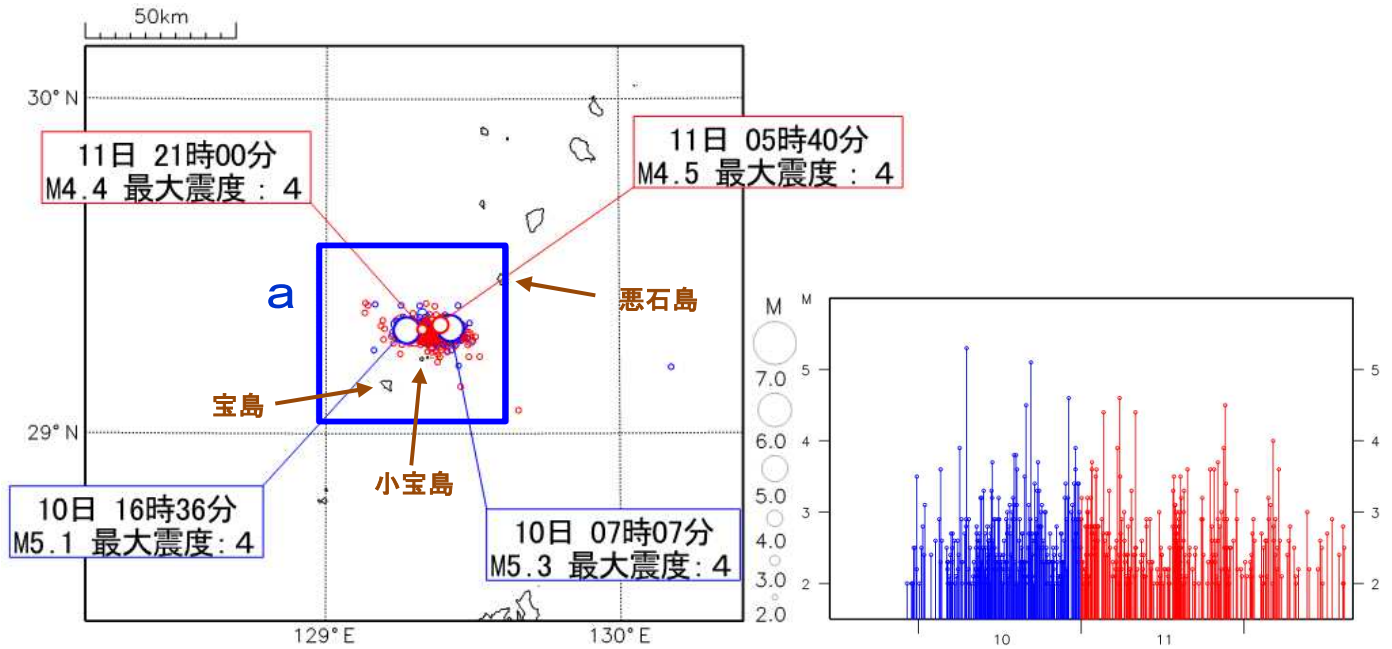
50km

30° N

11日 21時00分
M4.4 最大震度：4

11日 05時40分
M4.5 最大震度：4

a

悪石島

宝島

小宝島

29° N

10日 16時36分
M5.1 最大震度：4

10日 07時07分
M5.3 最大震度：4

129° E

130° E

M
7.0
6.0
5.0
4.0
3.0
2.0

M
5
4
3
2

5
4
3
2

10
11